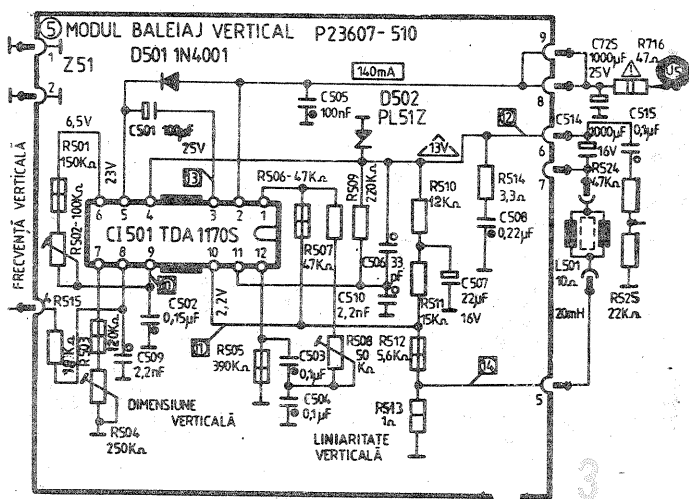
5 MODUL BALEIAJ VERTICAL P23607-510
D501 1N4001
Z51
1
2
140mA
9
C725 1000μF 25V
R716 47Ω
US
8
C505 100nF
D502 PL51Z
6,5V
C501 100μF 25V
23V
25V
R501 150KΩ
R502-100KΩ
13
R506-47KΩ
R509 220KΩ
13V
12
R514 3,3Ω
C514 1000μF 16V
C515 0,1μF
R524 4,7KΩ
6
7
6 5 4 3 2 1
CI 501 TDA 1170S
7 8 9 10 11 12
R507 47KΩ
C506 33pF
R510 12KΩ
C508 0,22μF
FRECVENȚĂ VERTICALĂ
L501 10Ω
20mH
C507 22μF 16V
R511 15KΩ
R525 22KΩ
R515
C502 0,15μF
2,2V
C510 2,2nF
C509 2,2nF
11
R505 390KΩ
C503 0,1μF
R508 50KΩ
R512 5,6KΩ
14
C504 0,1μF
R513 1Ω
5
DIMENSIUNE VERTICALĂ
R504 250KΩ
LINIARITATE VERTICALĂ
3